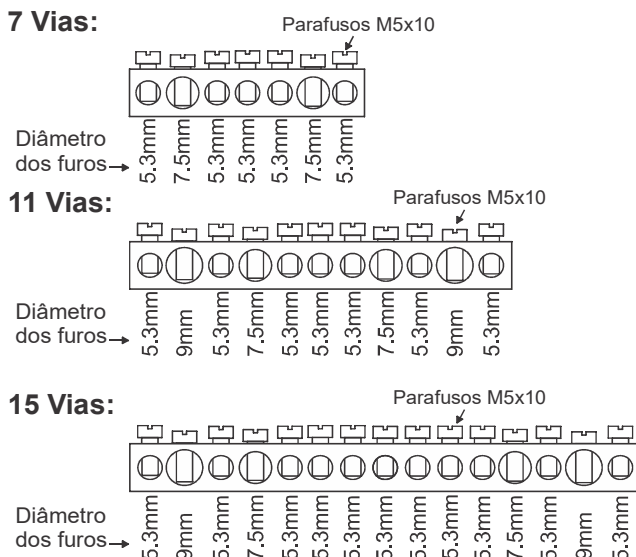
7 Vias:

Parafusos M5x10

Diâmetro dos furos

5.3mm 7.5mm 5.3mm 5.3mm 5.3mm 7.5mm 5.3mm

11 Vias:

Parafusos M5x10

Diâmetro dos furos

5.3mm 9mm 5.3mm 7.5mm 5.3mm 5.3mm 5.3mm 7.5mm 5.3mm 9mm 5.3mm

15 Vias:

Parafusos M5x10

Diâmetro dos furos

5.3mm 9mm 5.3mm 7.5mm 5.3mm 5.3mm 5.3mm 5.3mm 5.3mm 5.3mm 7.5mm 5.3mm 9mm 5.3mm